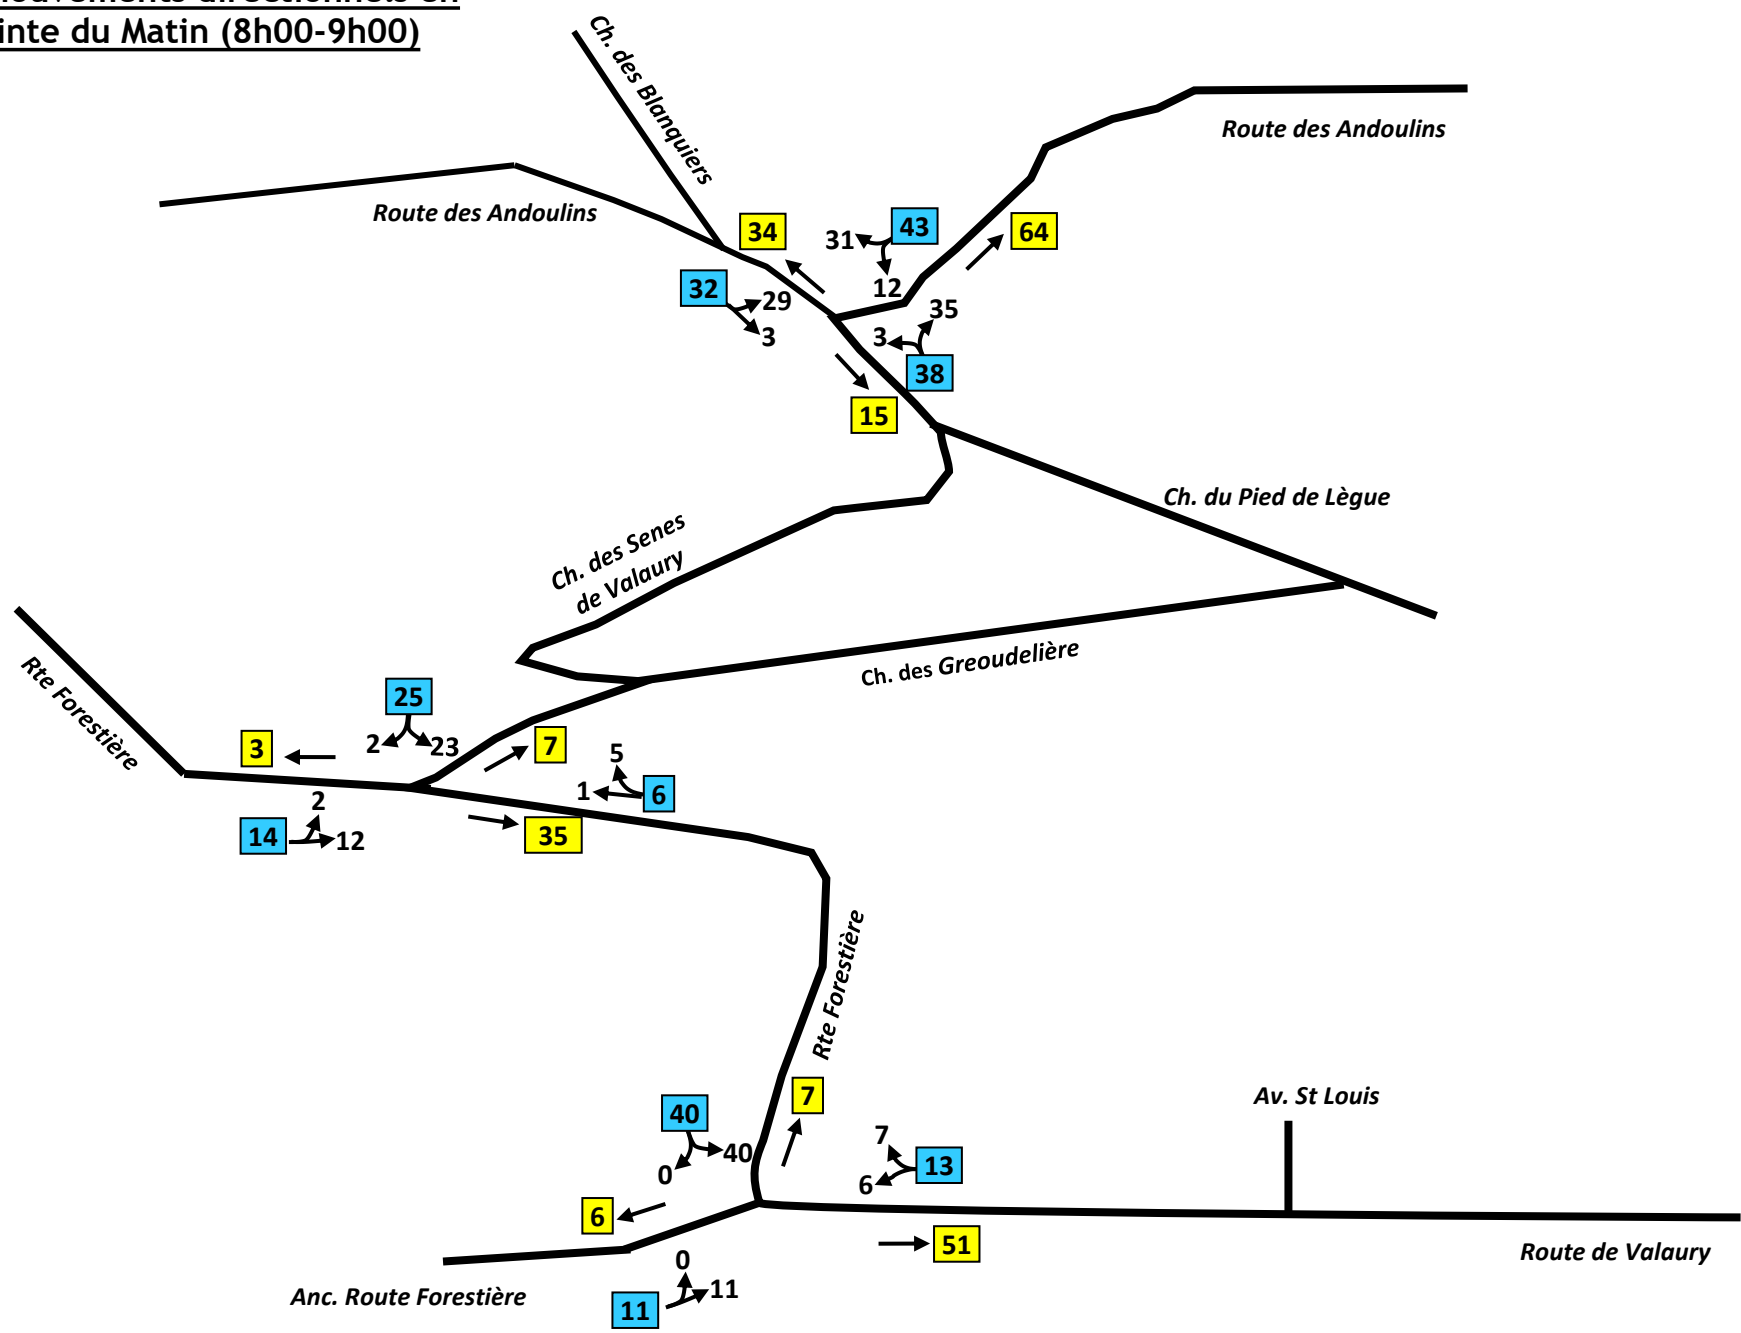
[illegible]ouvements directionnels en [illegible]inte du Matin (8h00-9h00)

Ch. des Blanquiers

Route des Andoulins

Route des Andoulins

34
43
31
12
64
32
29
3
35
3
38
15

Ch. du Pied de Lègue

Ch. des Senes de Valaury

Ch. des Greoudelière

Rte Forestière

25
2
23
3
7
5
1
6
2
14
12
35

Rte Forestière

Av. St Louis

40
40
0
7
7
13
6
6
51
0
11
11

Anc. Route Forestière

Route de Valaury